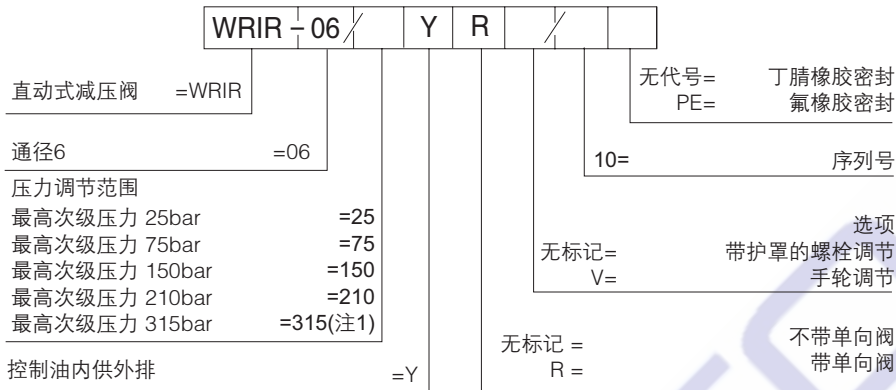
WRIR – 06 / Y R /

直动式减压阀 =WRIR

通径6 =06

压力调节范围
最高次级压力 25bar =25
最高次级压力 75bar =75
最高次级压力 150bar =150
最高次级压力 210bar =210
最高次级压力 315bar =315(注1)

控制油内供外排 =Y

无代号= 丁腈橡胶密封
PE= 氟橡胶密封

10= 序列号

选项
无标记= 带护罩的螺栓调节
V= 手轮调节

无标记 = 不带单向阀
R = 带单向阀